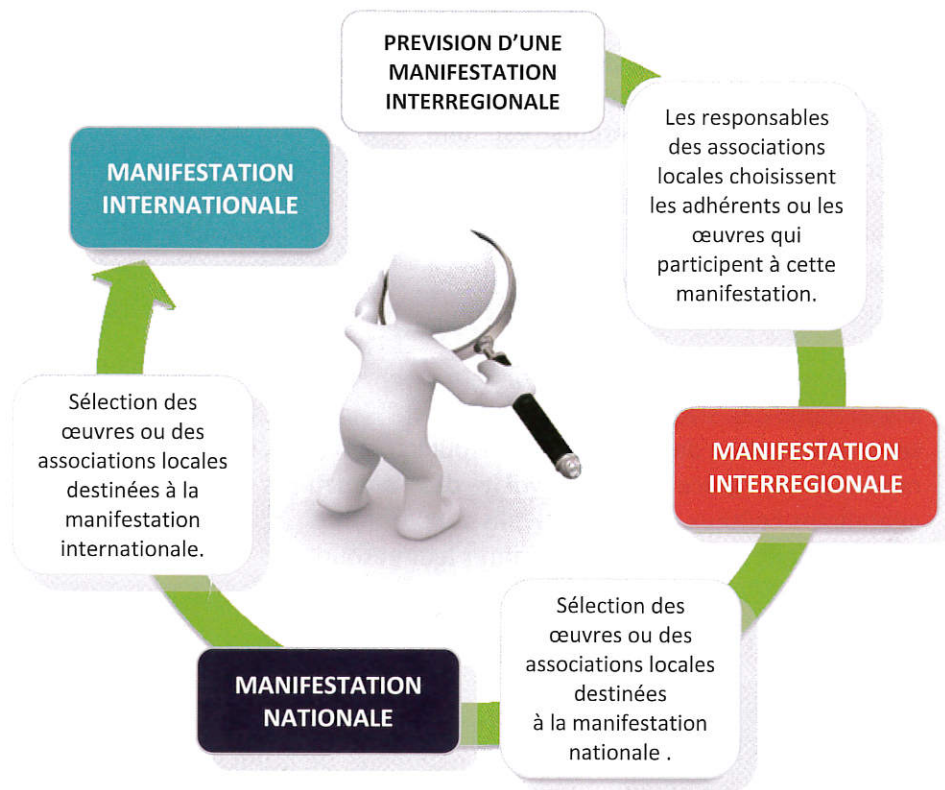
PREVISION D'UNE MANIFESTATION INTERREGIONALE

Les responsables des associations locales choisissent les adhérents ou les œuvres qui participent à cette manifestation.

MANIFESTATION INTERREGIONALE

Sélection des œuvres ou des associations locales destinées à la manifestation nationale .

MANIFESTATION NATIONALE

Sélection des œuvres ou des associations locales destinées à la manifestation internationale.

MANIFESTATION INTERNATIONALE